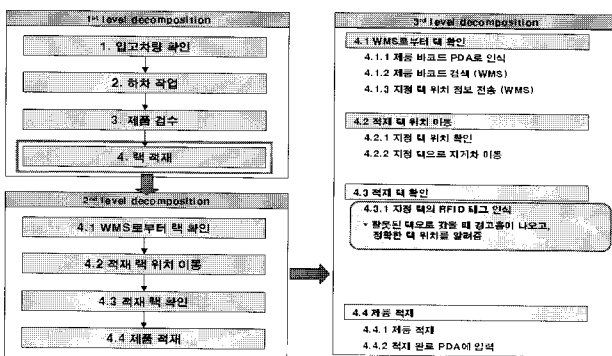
1st level decomposition

1. 입고차량 확인

2. 하차 작업

3. 제품 검수

4. 랙 적재

2nd level decomposition

4.1 WMS로부터 랙 확인

4.2 적재 랙 위치 이동

4.3 적재 랙 확인

4.4 제품 적재

3rd level decomposition

4.1 WMS로부터 랙 확인

4.1.1 제품 바코드 PDA로 인식

4.1.2 제품 바코드 검색 (WMS)

4.1.3 지정 랙 위치 정보 전송 (WMS)

4.2 적재 랙 위치 이동

4.2.1 지정 랙 위치 확인

4.2.2 지정 랙으로 지게차 이동

4.3 적재 랙 확인

4.3.1 지정 랙의 RFID 태그 인식

- 잘못된 랙으로 갔을 때 경고음이 나오고, 정확한 랙 위치를 알려줌

4.4 제품 적재

4.4.1 제품 적재

4.4.2 적재 완료 PDA에 입력